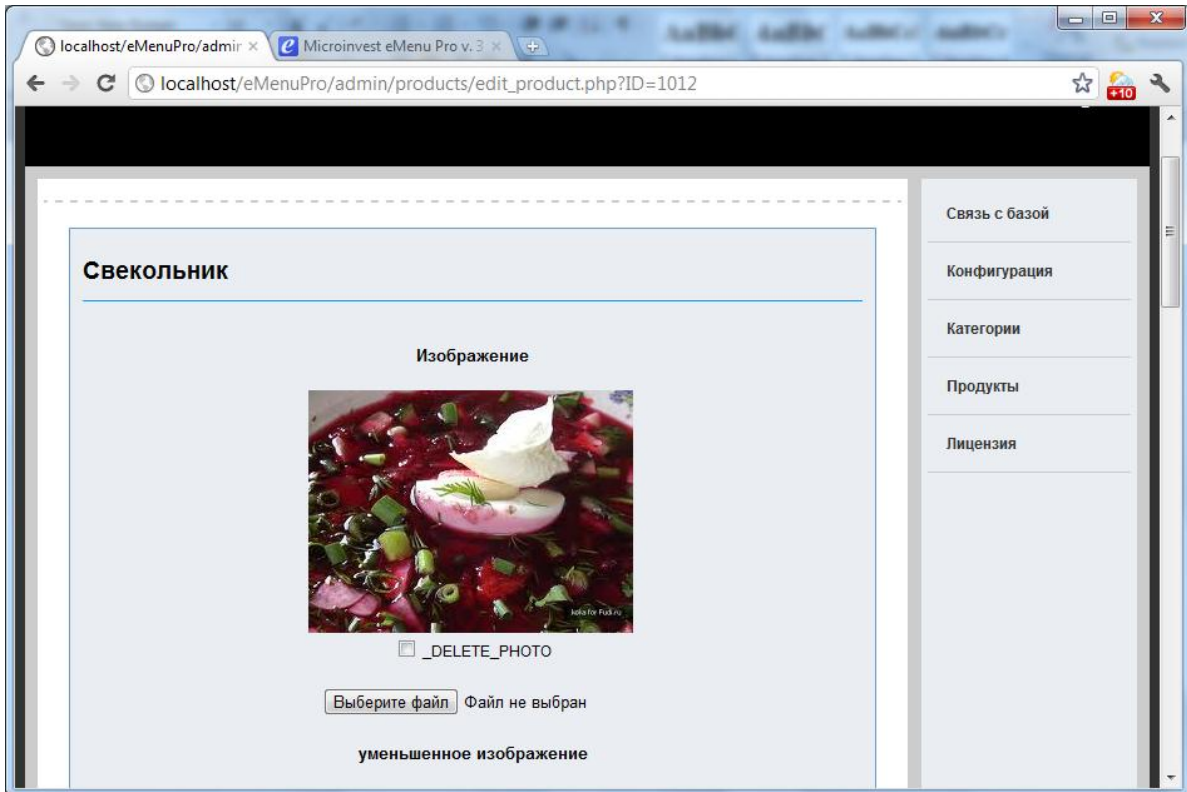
localhost/eMenuPro/admir ×
Microinvest eMenu Pro v. 3 ×

localhost/eMenuPro/admin/products/edit_product.php?ID=1012

+10

Свекольник

Изображение

kola for Fudi.ru

_DELETE_PHOTO

Выберите файл Файл не выбран

уменьшенное изображение

Связь с базой

Конфигурация

Категории

Продукты

Лицензия